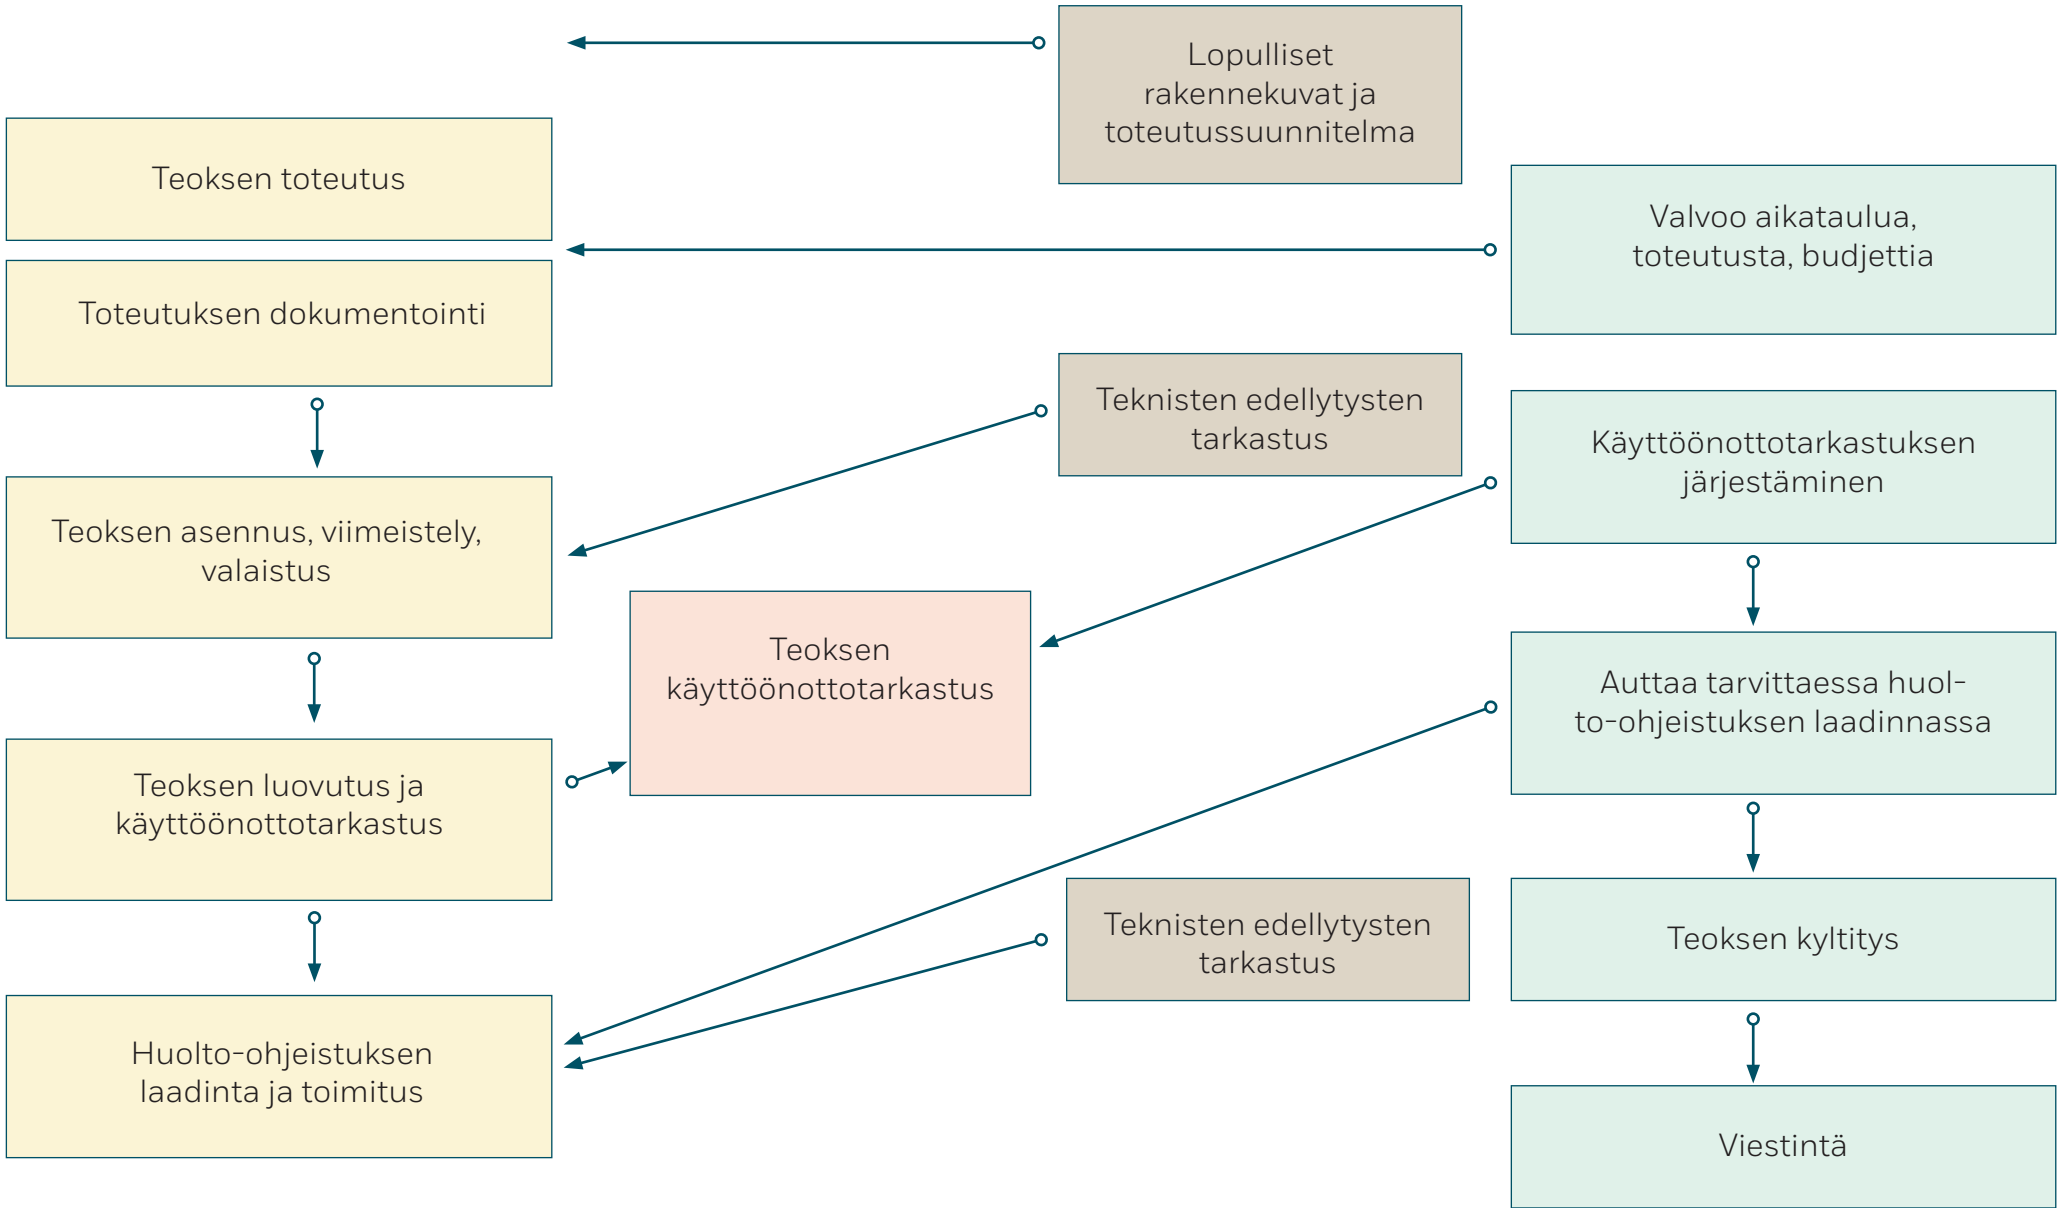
Lopulliset rakennekuvat ja toteutussuunnitelma

Teoksen toteutus

Valvoo aikataulua, toteutusta, budjettia

Toteutuksen dokumentointi

Teknisten edellytysten tarkastus

Käyttöönottotarkastuksen järjestäminen

Teoksen asennus, viimeistely, valaistus

Teoksen käyttöönottotarkastus

Auttaa tarvittaessa huolto-ohjeistuksen laadinnassa

Teoksen luovutus ja käyttöönottotarkastus

Teknisten edellytysten tarkastus

Teoksen kyltitys

Huolto-ohjeistuksen laadinta ja toimitus

Viestintä